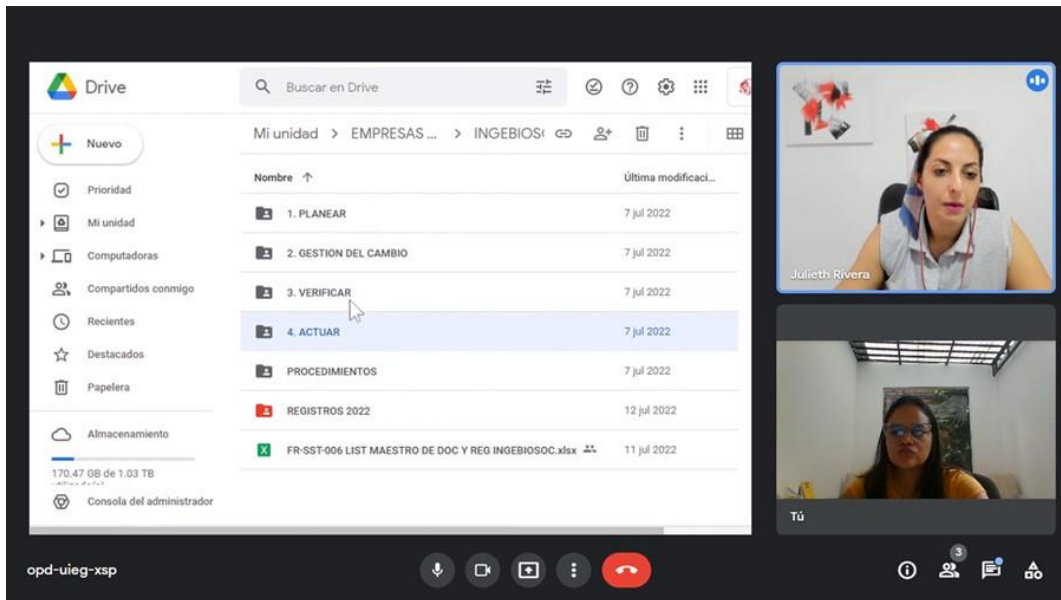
Drive

Buscar en Drive

Nuevo

Prioridad

Mi unidad

Computadoras

Compartidos conmigo

Recientes

Destacados

Papelera

Almacenamiento

170.47 GB de 1.03 TB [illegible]

Consola del administrador

Mi unidad > EMPRESAS ... > INGEBIOS(

| Nombre ↑ | Última modificaci... |
|---|---|
| 1. PLANEAR | 7 jul 2022 |
| 2. GESTION DEL CAMBIO | 7 jul 2022 |
| 3. VERIFICAR | 7 jul 2022 |
| 4. ACTUAR | 7 jul 2022 |
| PROCEDIMIENTOS | 7 jul 2022 |
| REGISTROS 2022 | 12 jul 2022 |
| FR-SST-006 LIST MAESTRO DE DOC Y REG INGEBIOSOC.xlsx | 11 jul 2022 |

Julieth Rivera

Tú

opd-uieg-xsp

3